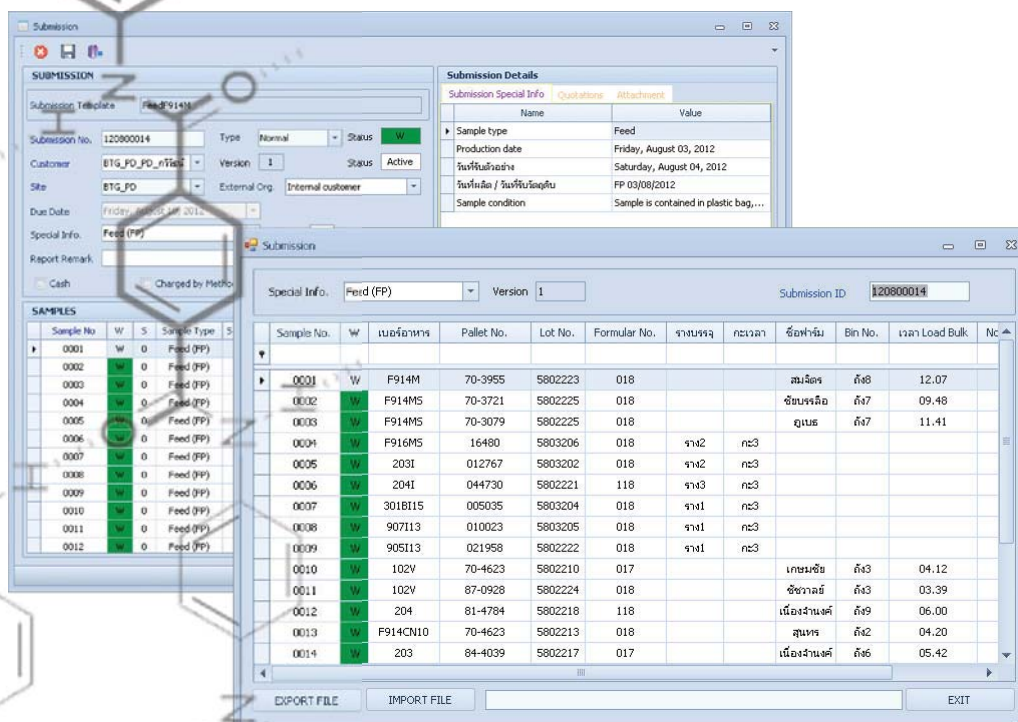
Submission

SUBMISSION

Submission Template Feed F914M

Submission No. 120800014 Type Normal Status W

Customer BTG_PD_PD_กรีนไลน์ Version 1 Status Active

Site BTG_PD External Org. Internal customer

Due Date Friday, August 10, 2012

Special Info. Feed (FP)

Report Remark

Cash Charged by Metho

SAMPLES

| Sample No | W | S | Sample Type |
|---|---|---|---|
| 0001 | W | 0 | Feed (FP) |
| 0002 | W | 0 | Feed (FP) |
| 0003 | W | 0 | Feed (FP) |
| 0004 | W | 0 | Feed (FP) |
| 0005 | W | 0 | Feed (FP) |
| 0006 | W | 0 | Feed (FP) |
| 0007 | W | 0 | Feed (FP) |
| 0008 | W | 0 | Feed (FP) |
| 0009 | W | 0 | Feed (FP) |
| 0010 | W | 0 | Feed (FP) |
| 0011 | W | 0 | Feed (FP) |
| 0012 | W | 0 | Feed (FP) |

Submission Details

Submission Special Info Quotations Attachment

| Name | Value |
|---|---|
| Sample type | Feed |
| Production date | Friday, August 03, 2012 |
| วันที่รับตัวอย่าง | Saturday, August 04, 2012 |
| วันที่ผลิต / วันที่รับวัตถุดิบ | FP 03/08/2012 |
| Sample condition | Sample is contained in plastic bag,... |

Submission

Special Info. Feed (FP) Version 1 Submission ID 120800014

| Sample No. | W | เบอร์อาหาร | Pallet No. | Lot No. | Formular No. | รางบรรจุ | กะเวลา | ชื่อฟาร์ม | Bin No. | เวลา Load Bulk | No |
|---|---|---|---|---|---|---|---|---|---|---|---|
| 0001 | W | F914M | 70-3955 | 5802223 | 018 | | | สมจิตร | ถัง8 | 12.07 | |
| 0002 | W | F914MS | 70-3721 | 5802225 | 018 | | | ชัยมงคล | ถัง7 | 09.48 | |
| 0003 | W | F914MS | 70-3079 | 5802225 | 018 | | | ภูเบธ | ถัง7 | 11.41 | |
| 0004 | W | F916MS | 16480 | 5803206 | 018 | ราง2 | กะ3 | | | | |
| 0005 | W | 203I | 012767 | 5803202 | 018 | ราง2 | กะ3 | | | | |
| 0006 | W | 204I | 044730 | 5802221 | 118 | ราง3 | กะ3 | | | | |
| 0007 | W | 301BI15 | 005035 | 5803204 | 018 | ราง1 | กะ3 | | | | |
| 0008 | W | 907I13 | 010023 | 5803205 | 018 | ราง1 | กะ3 | | | | |
| 0009 | W | 905I13 | 021958 | 5802222 | 018 | ราง1 | กะ3 | | | | |
| 0010 | W | 102V | 70-4623 | 5802210 | 017 | | | เกษมชัย | ถัง3 | 04.12 | |
| 0011 | W | 102V | 87-0928 | 5802224 | 018 | | | ชัชวาลย์ | ถัง3 | 03.39 | |
| 0012 | W | 204 | 81-4784 | 5802218 | 118 | | | เนื่องจำนงค์ | ถัง9 | 06.00 | |
| 0013 | W | F914CN10 | 70-4623 | 5802213 | 018 | | | สุนทร | ถัง2 | 04.20 | |
| 0014 | W | 203 | 84-4039 | 5802217 | 017 | | | เนื่องจำนงค์ | ถัง6 | 05.42 | |

EXPORT FILE IMPORT FILE EXIT